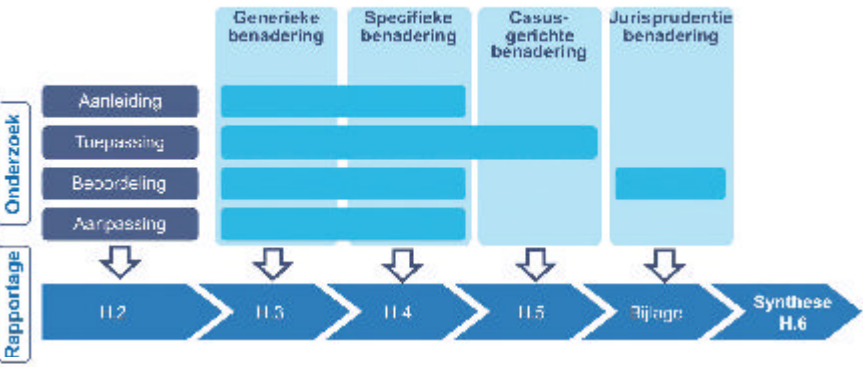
Generieke benadering

Specifieke benadering

Casus-gerichte benadering

Jurisprudentie benadering

Onderzoek

Aanleiding

Toepassing

Beoordeling

Aanpassing

Rapportage

H.2

H.3

H.4

H.5

Bijlage

Synthese H.6